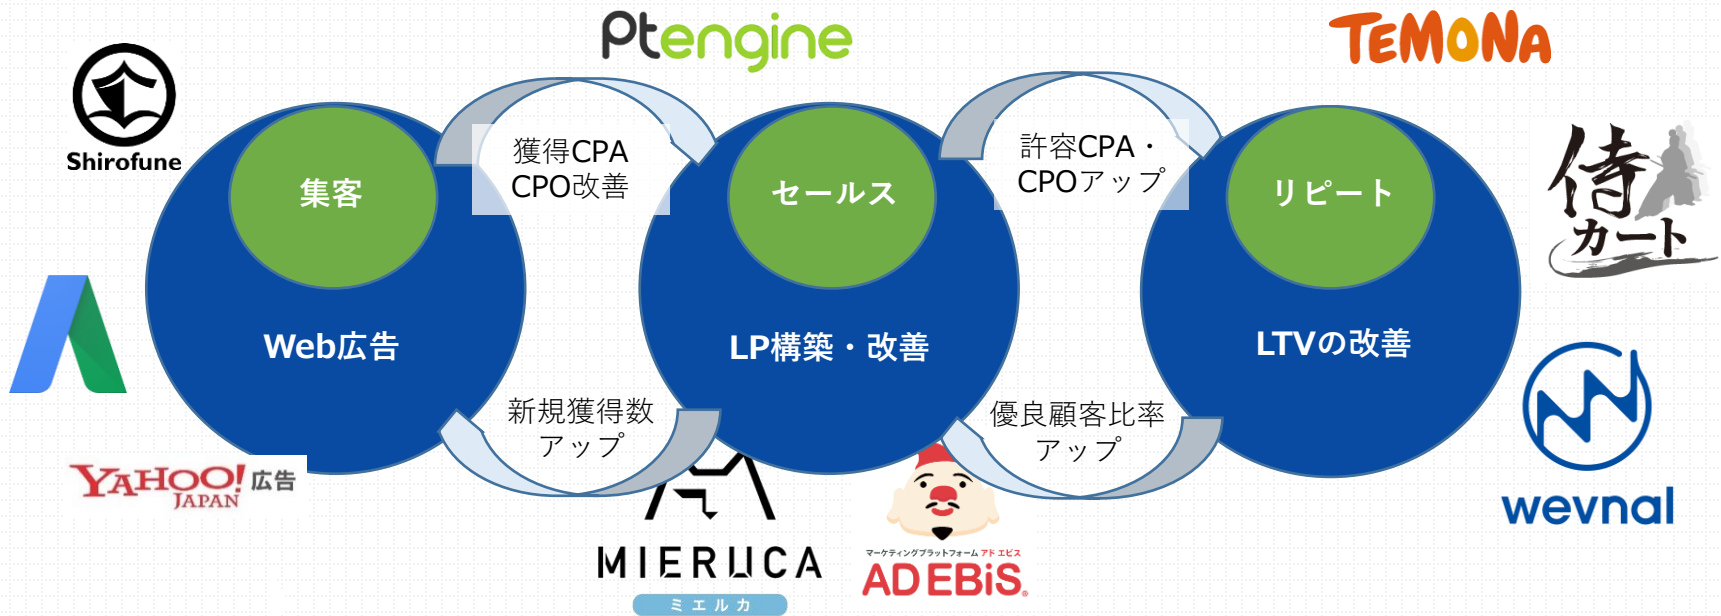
Ptengine

TEMONA

Shirofune

集客

Web広告

獲得CPA
CPO改善

セールス

LP構築・改善

許容CPA・
CPOアップ

リピート

LTVの改善

侍カート

新規獲得数
アップ

優良顧客比率
アップ

YAHOO! JAPAN 広告

MIERUCA
ミエルカ

マーケティングプラットフォーム アドエビス
AD EBiS

wevnal